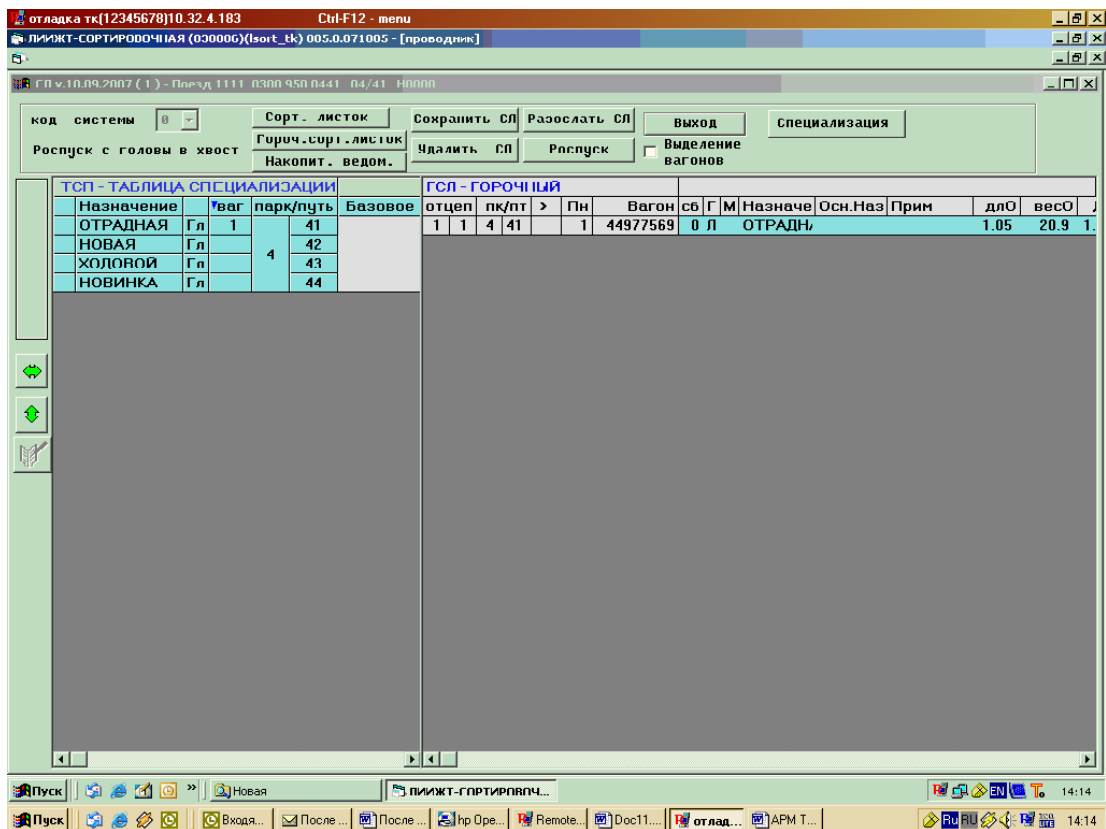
отладка тк(12345678)10.32.4.183 Ctrl-F12 - menu
ЛИИЖТ-СОРТИРОВОЧНАЯ (030006)(lsort_tk) 005.0.071005 - [проводник]
СП v.10.09.2007 ( 1 ) - Поезд 1111 0300 950 0441 04/41 Н0000

код системы 0
Роспуск с головы в хвост
Сорт. листок
Гороч.сорт.листок
Накопит. ведом.
Сохранить СЛ
Разослать СЛ
Удалить СЛ
Роспуск
Выход
Выделение вагонов
Специализация

ТСП - ТАБЛИЦА СПЕЦИАЛИЗАЦИИ

| Назначение | | ваг | парк/путь | | Базовое |
|---|---|---|---|---|---|
| ОТРАДНАЯ | Гл | 1 | 4 | 41 | |
| НОВАЯ | Гл | | | 42 | |
| ХОЛОДНОЙ | Гл | | | 43 | |
| НОВИНКА | Гл | | | 44 | |

ГСЛ - ГОРОЧНЫЙ

| отцеп | | пк/пт | | > | Пн | Вагон | сб | Г | М | Назначе | Осн.Наз | Прим | длО | весО |
|---|---|---|---|---|---|---|---|---|---|---|---|---|---|---|
| 1 | 1 | 4 | 41 | | 1 | 44977569 | 0 | Л | | ОТРАДН/ | | | 1.05 | 20.9 1. |

Пуск Новая ЛИИЖТ-СОРТИРОВОЧ... 14:14
Пуск Входя... После ... После ... hp Ope... Remote... Doc11.... отлад... АРМ Т... RU 14:14